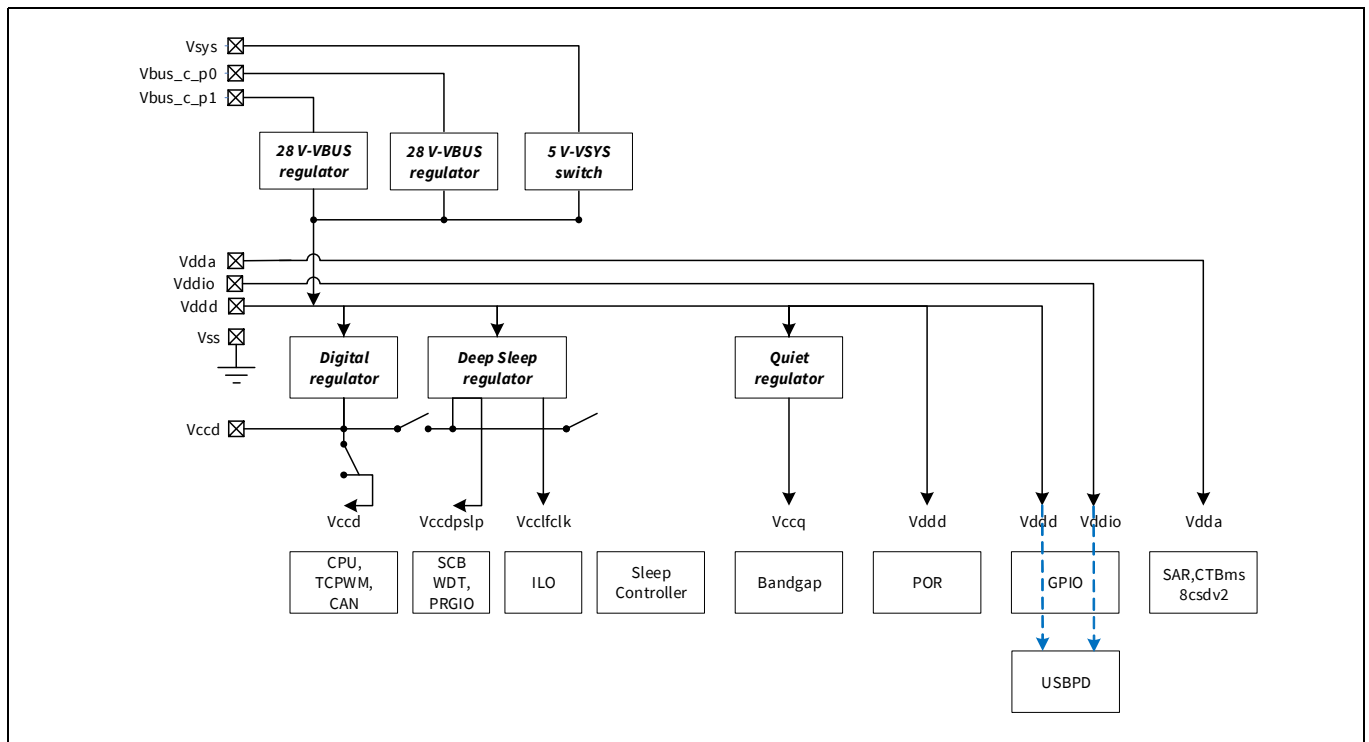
Vsys
Vbus_c_p0
Vbus_c_p1

28 V-VBUS regulator

28 V-VBUS regulator

5 V-VSYS switch

Vdda
Vddio
Vddd
Vss

Digital regulator

Deep Sleep regulator

Quiet regulator

Vccd

Vccd
Vccdpslp
Vcclfclk
Vccq
Vddd
Vddd
Vddio
Vdda

CPU, TCPWM, CAN

SCB WDT, PRGIO

ILO

Sleep Controller

Bandgap

POR

GPIO

SAR,CTBms 8csdv2

USBPD